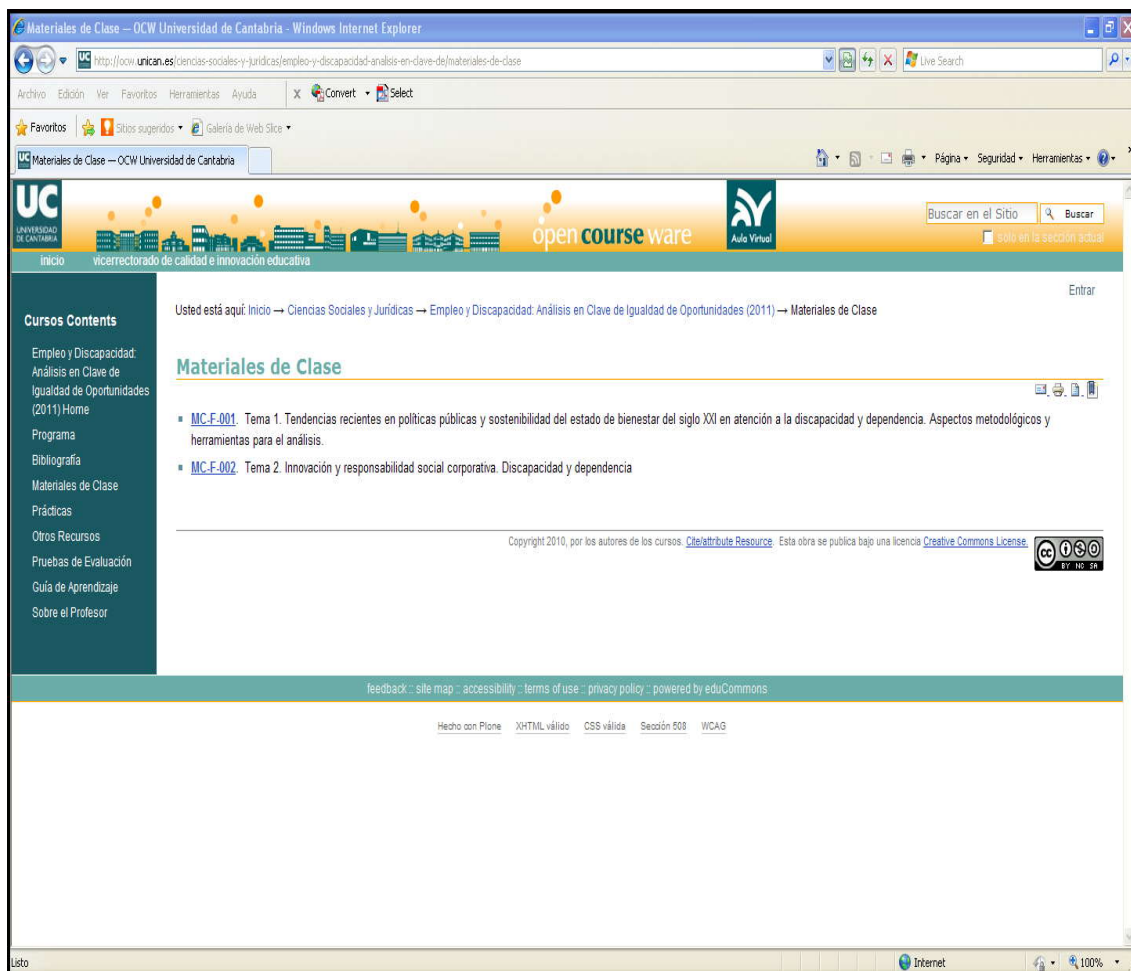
Materiales de Clase — OCW Universidad de Cantabria - Windows Internet Explorer

http://ocw.unican.es/ciencias-sociales-y-juridicas/empleo-y-discapacidad-analisis-en-clave-de/materiales-de-clase

Live Search

Archivo Edición Ver Favoritos Herramientas Ayuda

Convert Select

Favoritos Sitios sugeridos Galería de Web Slice

Materiales de Clase — OCW Universidad de Cantabria

Página Seguridad Herramientas

UC UNIVERSIDAD DE CANTABRIA

open course ware

Aula Virtual

Buscar en el Sitio Buscar

sólo en la sección actual

inicio vicerrectorado de calidad e innovación educativa

Entrar

Cursos Contents

Empleo y Discapacidad: Análisis en Clave de Igualdad de Oportunidades (2011) Home

Programa

Bibliografía

Materiales de Clase

Prácticas

Otros Recursos

Pruebas de Evaluación

Guía de Aprendizaje

Sobre el Profesor

Usted está aquí: Inicio → Ciencias Sociales y Jurídicas → Empleo y Discapacidad: Análisis en Clave de Igualdad de Oportunidades (2011) → Materiales de Clase

Materiales de Clase

MC-F-001. Tema 1. Tendencias recientes en políticas públicas y sostenibilidad del estado de bienestar del siglo XXI en atención a la discapacidad y dependencia. Aspectos metodológicos y herramientas para el análisis.

MC-F-002. Tema 2. Innovación y responsabilidad social corporativa. Discapacidad y dependencia

Copyright 2010, por los autores de los cursos. Cite/attribute Resource. Esta obra se publica bajo una licencia Creative Commons License.

BY NC SA

feedback :: site map :: accessibility :: terms of use :: privacy policy :: powered by eduCommons

Hecho con Plone XHTML válido CSS válida Sección 508 WCAG

Listo

Internet

100%